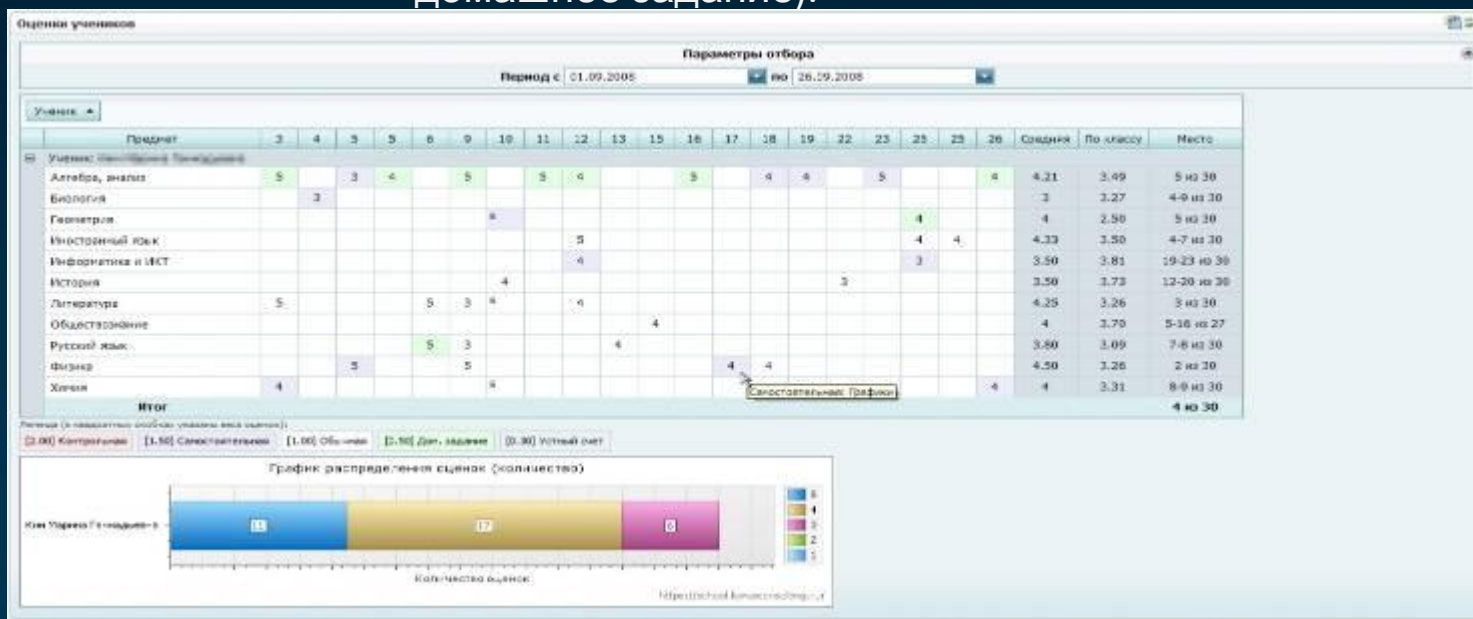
домашнее задание).

Оценки учеников

Параметры отбора

Период с 01.09.2008 по 26.09.2008

Ученик

| Предмет | 3 | 4 | 5 | 5 | 8 | 9 | 10 | 11 | 12 | 13 | 15 | 16 | 17 | 18 | 19 | 22 | 23 | 25 | 25 | 26 | Средняя | По классу | Место |
|---|---|---|---|---|---|---|---|---|---|---|---|---|---|---|---|---|---|---|---|---|---|---|---|
| Ученик: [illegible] | | | | | | | | | | | | | | | | | | | | | | | |
| Алгебра, анализ | 5 | | 3 | 4 | | 5 | | 5 | 4 | | | 5 | | 4 | 4 | | 5 | | | 4 | 4.21 | 3.49 | 5 из 30 |
| Биология | | 3 | | | | | | | | | | | | | | | | | | | 3 | 3.27 | 4-9 из 30 |
| Геометрия | | | | | | | 4 | | | | | | | | | | | 4 | | | 4 | 2.50 | 5 из 30 |
| Иностранный язык | | | | | | | | | 5 | | | | | | | | | 4 | 4 | | 4.33 | 3.50 | 4-7 из 30 |
| Информатика и ИКТ | | | | | | | | | 4 | | | | | | | | | 3 | | | 3.50 | 3.81 | 19-23 из 30 |
| История | | | | | | | 4 | | | | | | | | | 3 | | | | | 3.50 | 3.73 | 12-20 из 30 |
| Литература | 5 | | | | 5 | 3 | 4 | | 4 | | | | | | | | | | | | 4.25 | 3.26 | 3 из 30 |
| Обществознание | | | | | | | | | | | 4 | | | | | | | | | | 4 | 3.70 | 5-16 из 27 |
| Русский язык | | | | | 5 | 3 | | | | 4 | | | | | | | | | | | 3.80 | 3.09 | 7-8 из 30 |
| Физика | | | 5 | | | 5 | | | | | | | 4 | 4 | | | | | | | 4.50 | 3.26 | 2 из 30 |
| Химия | 4 | | | | | | 4 | | | | | | | | | | | | | 4 | 4 | 3.31 | 8-9 из 30 |
| Итог | | | | | | | | | | | | | | | | | | | | | | | 4 из 30 |

Самостоятельная: Графики

Легенда (в квадратных скобках указаны веса оценок):
[2.00] Контрольная [1.50] Самостоятельная [1.00] Обычная [2.50] Доп. задание [0.30] Устный счет

График распределения оценок (количество)

Ким Марина Геннадьевна

11 17 6

5 4 3 2 1

Количество оценок

http://school.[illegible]